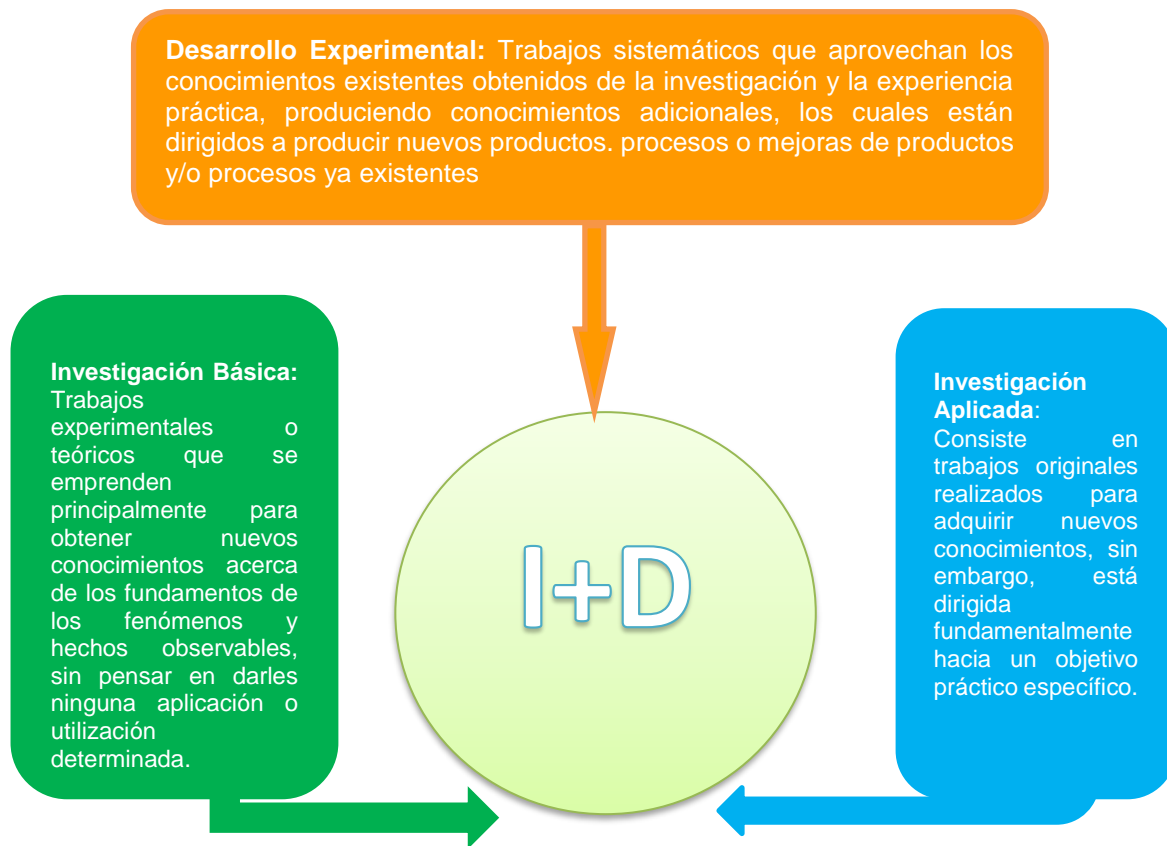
**Desarrollo Experimental:** Trabajos sistemáticos que aprovechan los conocimientos existentes obtenidos de la investigación y la experiencia práctica, produciendo conocimientos adicionales, los cuales están dirigidos a producir nuevos productos. procesos o mejoras de productos y/o procesos ya existentes

**Investigación Básica:** Trabajos experimentales o teóricos que se emprenden principalmente para obtener nuevos conocimientos acerca de los fundamentos de los fenómenos y hechos observables, sin pensar en darles ninguna aplicación o utilización determinada.

I+D

**Investigación Aplicada**: Consiste en trabajos originales realizados para adquirir nuevos conocimientos, sin embargo, está dirigida fundamentalmente hacia un objetivo práctico específico.